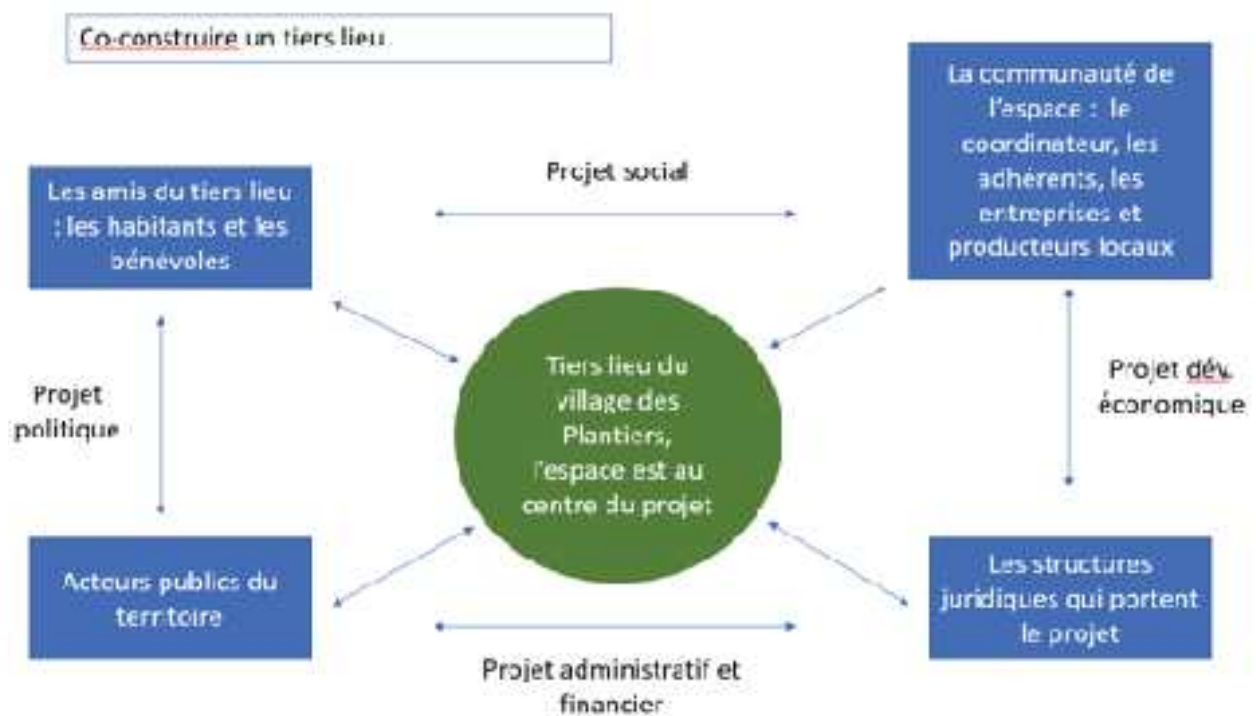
Co-construire un tiers lieu

La communauté de l'espace : le coordinateur, les adhérents, les entreprises et producteurs locaux

Les amis du tiers lieu : les habitants et les bénévoles

Projet social

Projet politique

Tiers lieu du village des Plantiers, l'espace est au centre du projet

Projet dév. économique

Acteurs publics du territoire

Les structures juridiques qui portent le projet

Projet administratif et financier